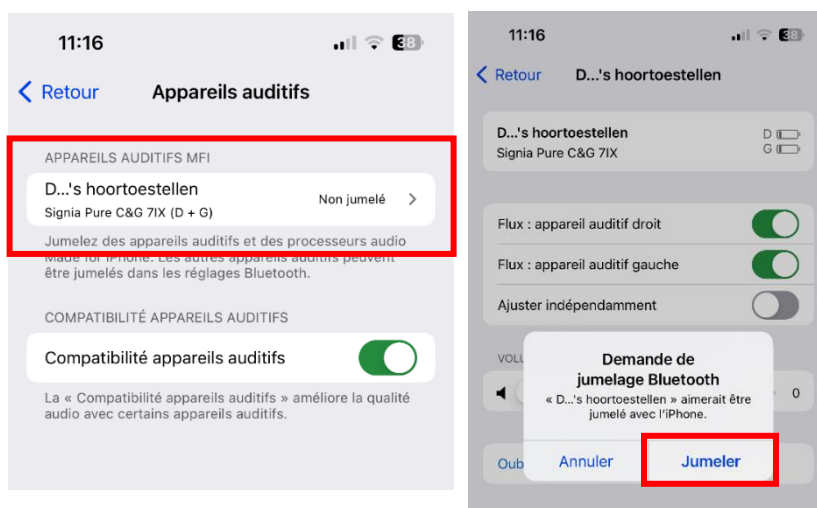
11:16

38

Retour

Appareils auditifs

APPAREILS AUDITIFS MFI

D...'s hoortoestellen

Signia Pure C&G 7IX (D + G)

Non jumelé

Jumelez des appareils auditifs et des processeurs audio Made for iPhone. Les autres appareils auditifs peuvent être jumelés dans les réglages Bluetooth.

COMPATIBILITÉ APPAREILS AUDITIFS

Compatibilité appareils auditifs

La « Compatibilité appareils auditifs » améliore la qualité audio avec certains appareils auditifs.

11:16

38

Retour

D...'s hoortoestellen

D...'s hoortoestellen

Signia Pure C&G 7IX

D

G

Flux : appareil auditif droit

Flux : appareil auditif gauche

Ajuster indépendamment

VOLU

0

Demande de jumelage Bluetooth

« D...'s hoortoestellen » aimerait être jumelé avec l'iPhone.

Annuler

Jumeler

Oub